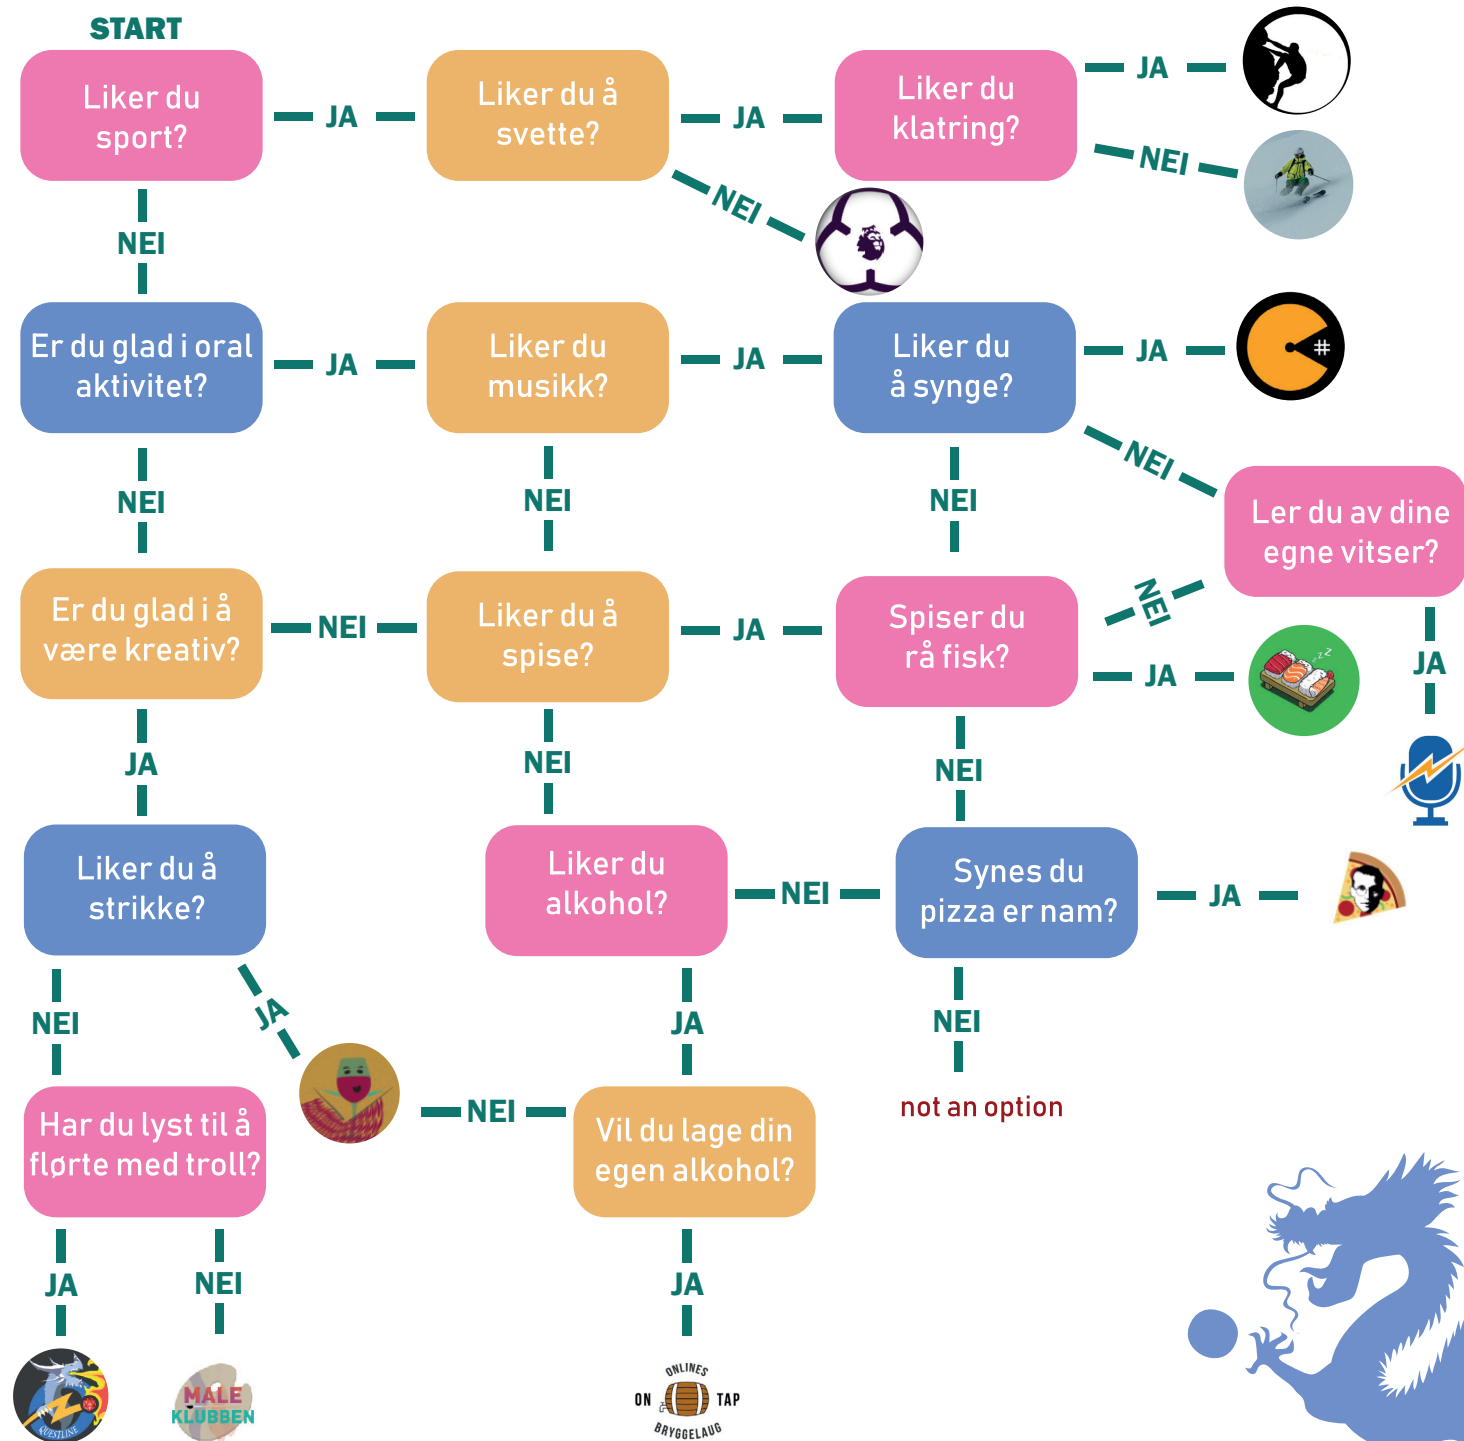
START

Liker du sport?

JA

Liker du å svette?

JA

Liker du klatring?

JA

NEI

NEI

NEI

Er du glad i oral aktivitet?

JA

Liker du musikk?

JA

Liker du å synge?

JA

NEI

NEI

NEI

NEI

Ler du av dine egne vitser?

Er du glad i å være kreativ?

NEI

Liker du å spise?

JA

Spiser du rå fisk?

NEI

JA

JA

JA

NEI

NEI

Liker du å strikke?

Liker du alkohol?

NEI

Synes du pizza er nam?

JA

NEI

JA

JA

NEI

NEI

Har du lyst til å flørte med troll?

NEI

Vil du lage din egen alkohol?

not an option

JA

NEI

JA

KVESTLINE

MALE KLUBBEN

ONLINES ON TAP BRYGGELAUG